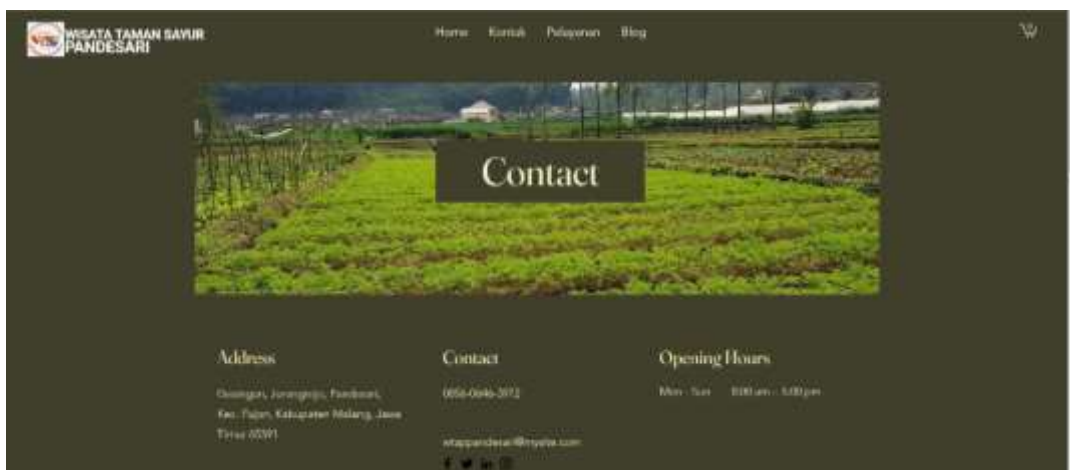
WISATA TAMAN SAYUR PANDESARI

Home Kontak Pelayanan Blog

Contact

Address

Dusungan, Jorongrejo, Pandesari, Kec. Pujon, Kabupaten Malang, Jawa Timur 65391

Contact

0856-0646-3972

wisatapandesari@mysite.com

Opening Hours

Mon - Sun 8:00 am - 5:00 pm